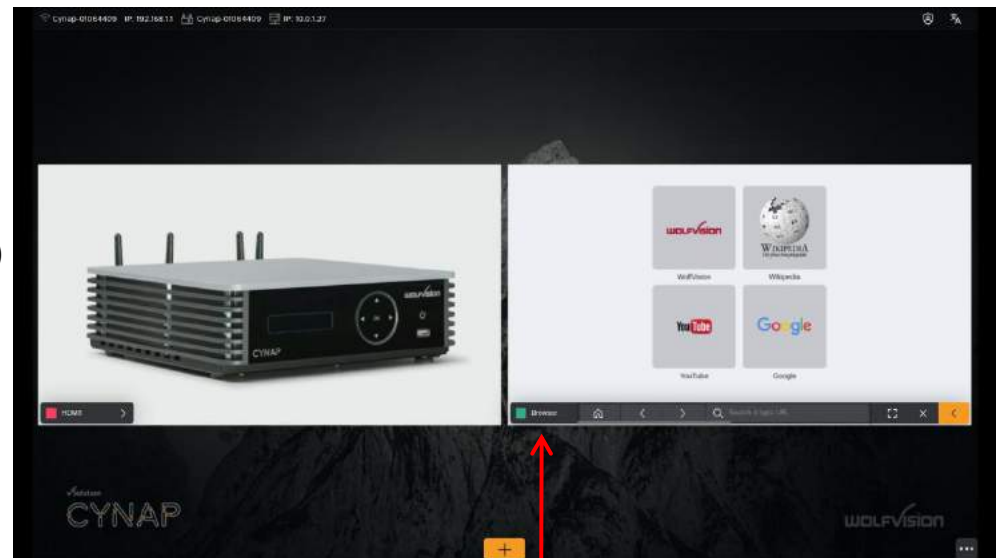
Cynap-01064409 IP: 192.168.1.1 Cynap-01064409 IP: 10.0.1.27

WOLFVISION

CYNAP

HDMI

WOLFVISION

WolfVision

WIKIPEDIA

Wikipedia

YouTube

YouTube

Google

Google

Browser

Search or type URL

CYNAP

WOLFVISION

+

...